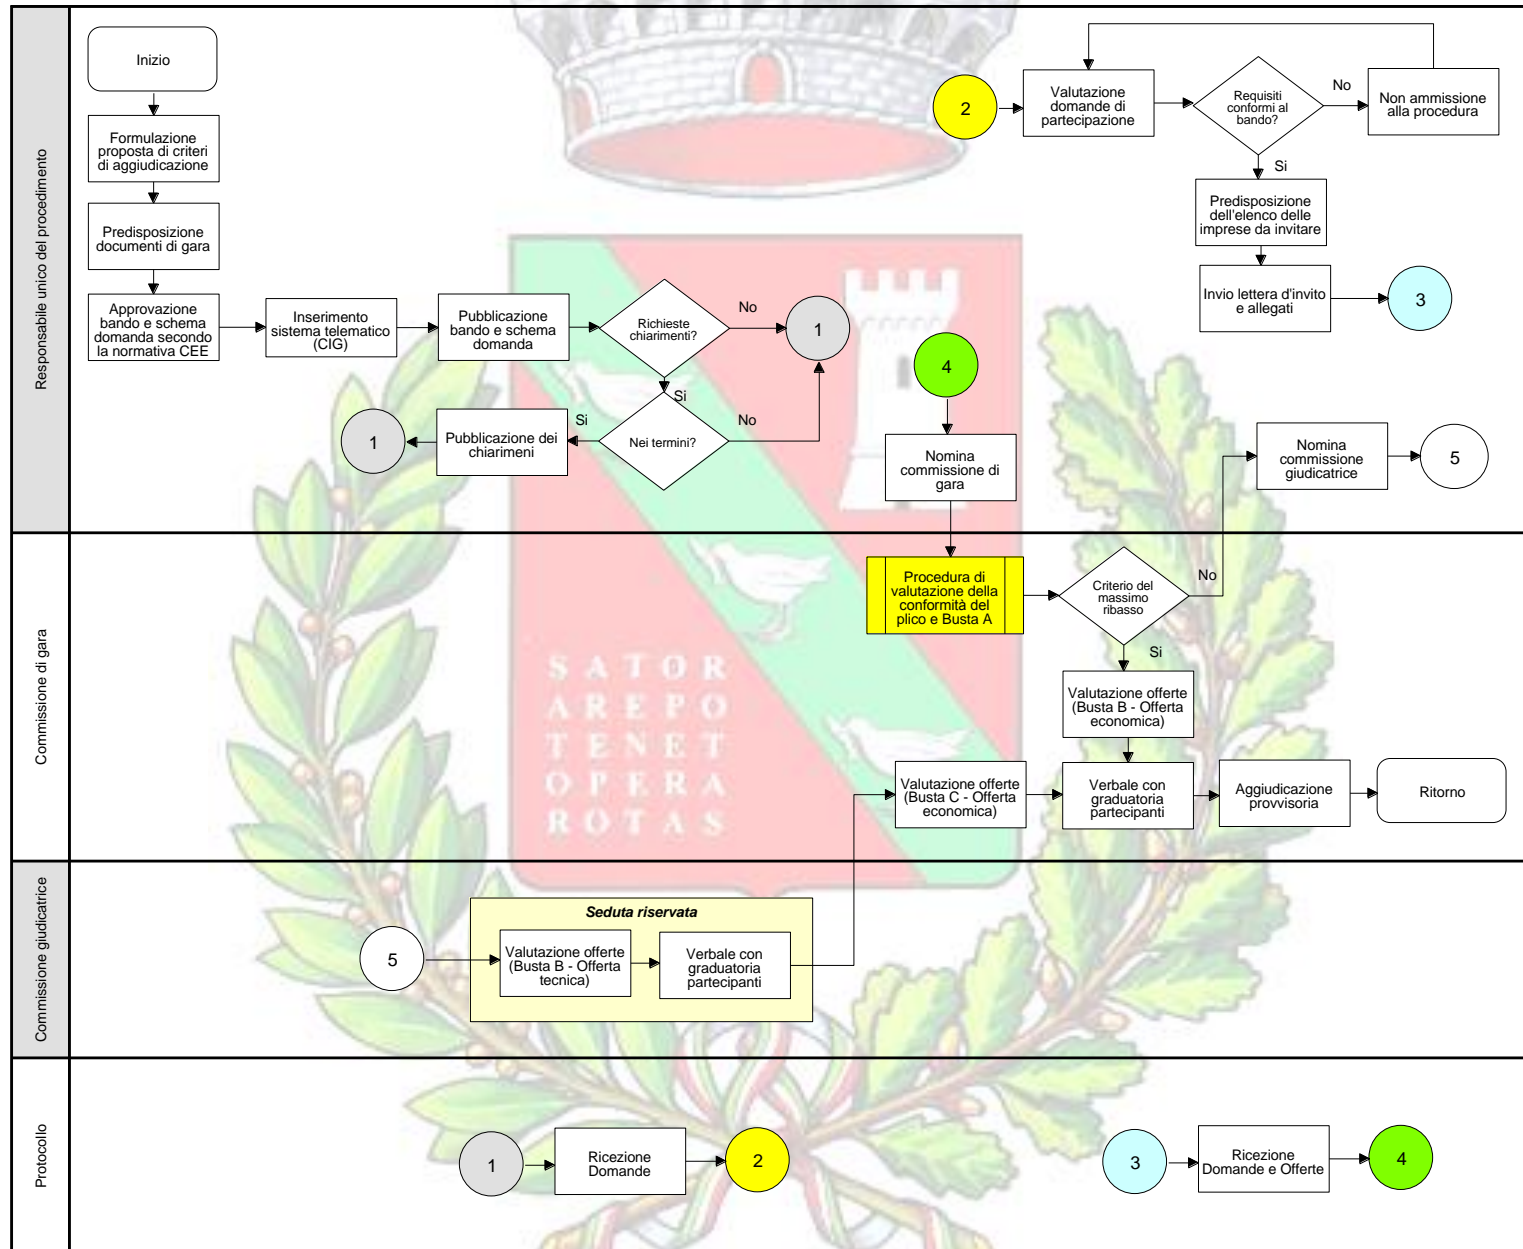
Responsabile unico del procedimento

Inizio

Formulazione proposta di criteri di aggiudicazione

Predisposizione documenti di gara

Approvazione bando e schema domanda secondo la normativa CEE

Inserimento sistema telematico (CIG)

Pubblicazione bando e schema domanda

Richieste chiarimenti?

No

1

Si

Nei termini?

No

Si

Pubblicazione dei chiarimenti

1

2

Valutazione domande di partecipazione

Requisiti conformi al bando?

No

Non ammissione alla procedura

Si

Predisposizione dell'elenco delle imprese da invitare

Invio lettera d'invito e allegati

3

4

Nomina commissione di gara

Nomina commissione giudicatrice

5

Commissione di gara

Procedura di valutazione della conformità del plico e Busta A

Criterio del massimo ribasso

No

Si

Valutazione offerte (Busta B - Offerta economica)

Valutazione offerte (Busta C - Offerta economica)

Verbale con graduatoria partecipanti

Aggiudicazione provvisoria

Ritorno

SATOR AREPO TENET OPERA ROTAS

Commissione giudicatrice

5

Seduta riservata

Valutazione offerte (Busta B - Offerta tecnica)

Verbale con graduatoria partecipanti

Protocollo

1

Ricezione Domande

2

3

Ricezione Domande e Offerte

4